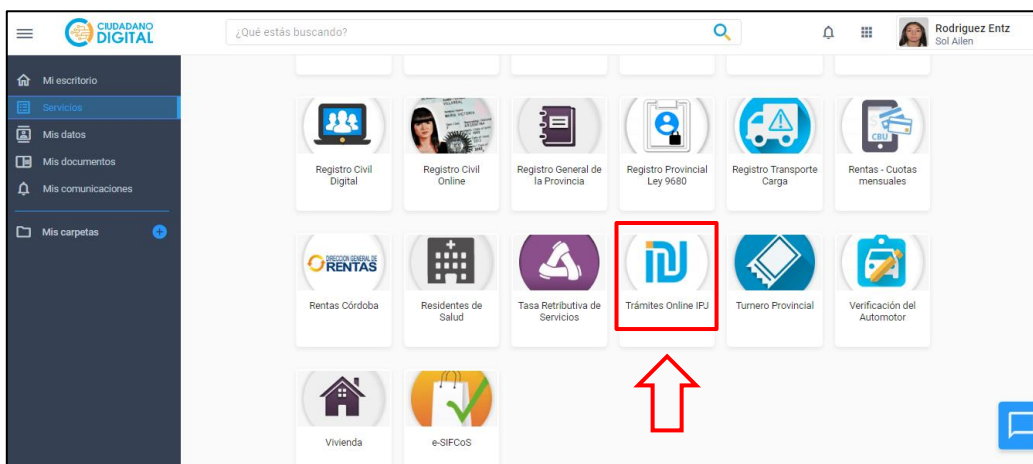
CIUDADANO DIGITAL

¿Qué estás buscando?

Rodriguez Entz
Sol Ailen

Mi escritorio
Servicios
Mis datos
Mis documentos
Mis comunicaciones

Mis carpetas

Registro Civil Digital

Registro Civil Online

Registro General de la Provincia

Registro Provincial Ley 9680

Registro Transporte Carga

CBU
Rentas - Cuotas mensuales

DIRECCION GENERAL DE RENTAS
Rentas Córdoba

Residentes de Salud

Tasa Retributiva de Servicios

Trámites Online IPJ

Turnero Provincial

Verificación del Automotor

Vivienda

e-SIFCoS